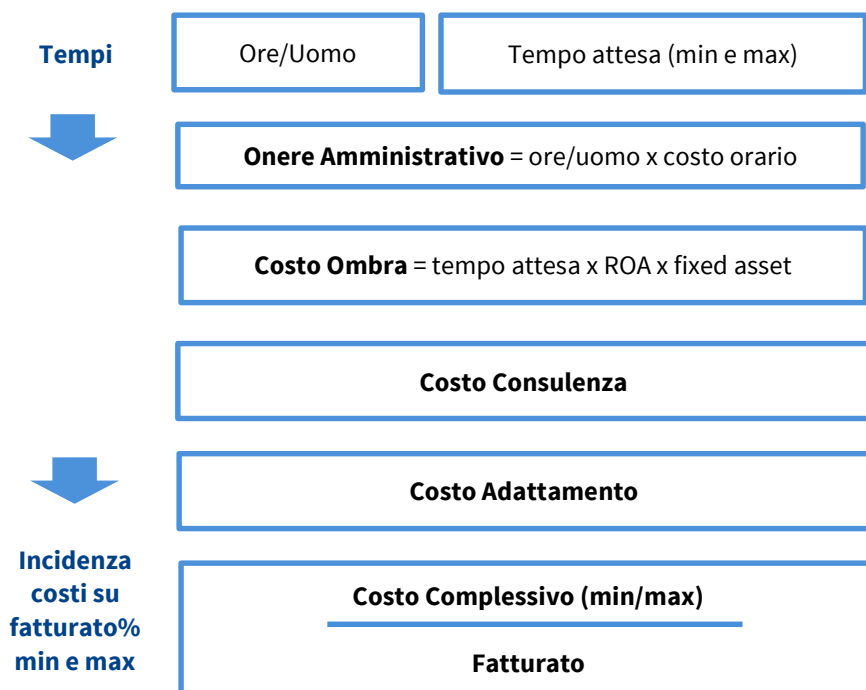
Tempi

Ore/Uomo

Tempo attesa (min e max)

Onere Amministrativo = ore/uomo x costo orario

Costo Ombra = tempo attesa x ROA x fixed asset

Costo Consulenza

Costo Adattamento

Incidenza costi su fatturato% min e max

$\frac{\text{Costo Complessivo (min/max)}}{\text{Fatturato}}$